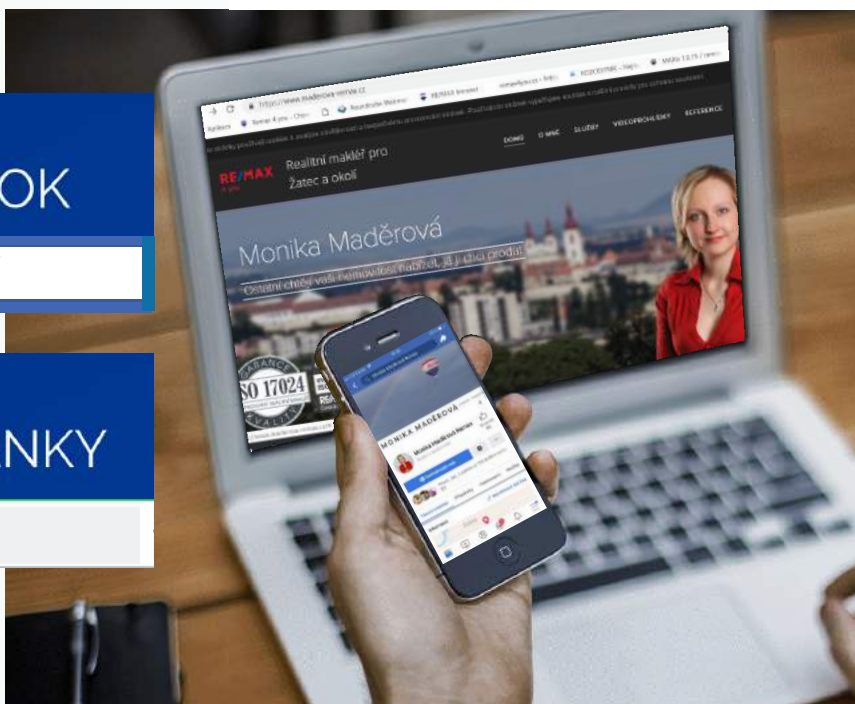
OK

ANKY

https://www.maderova-remax.cz

RE/MAX

Realitní makléř pro Žatec a okolí

DOMŮ O MNĚ SLUŽBY VIDEOPROHLÍDKY REFERENCE

Monika Maděrová

Ostatní chtějí vaši nemovitost nabízet, já ji chci prodat

GARANCE ISO 17024 KVALITY

MONIKA MADĚROVÁ

Monika Maděrová Remax